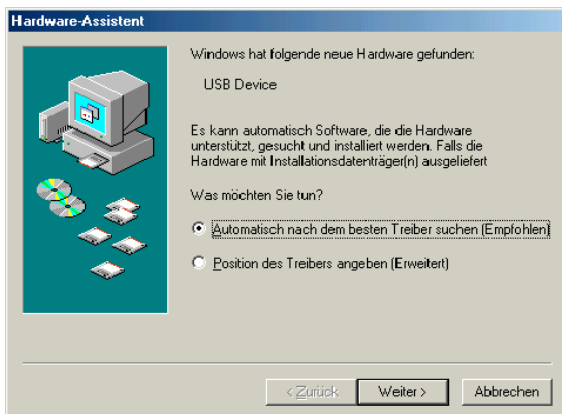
Hardware-Assistent

Windows hat folgende neue Hardware gefunden:

USB Device

Es kann automatisch Software, die die Hardware unterstützt, gesucht und installiert werden. Falls die Hardware mit Installationsdatenträger(n) ausgeliefert

Was möchten Sie tun?

Automatisch nach dem besten Treiber suchen (Empfohlen)

Position des Treibers angeben (Erweitert)

< Zurück | Weiter > | Abbrechen